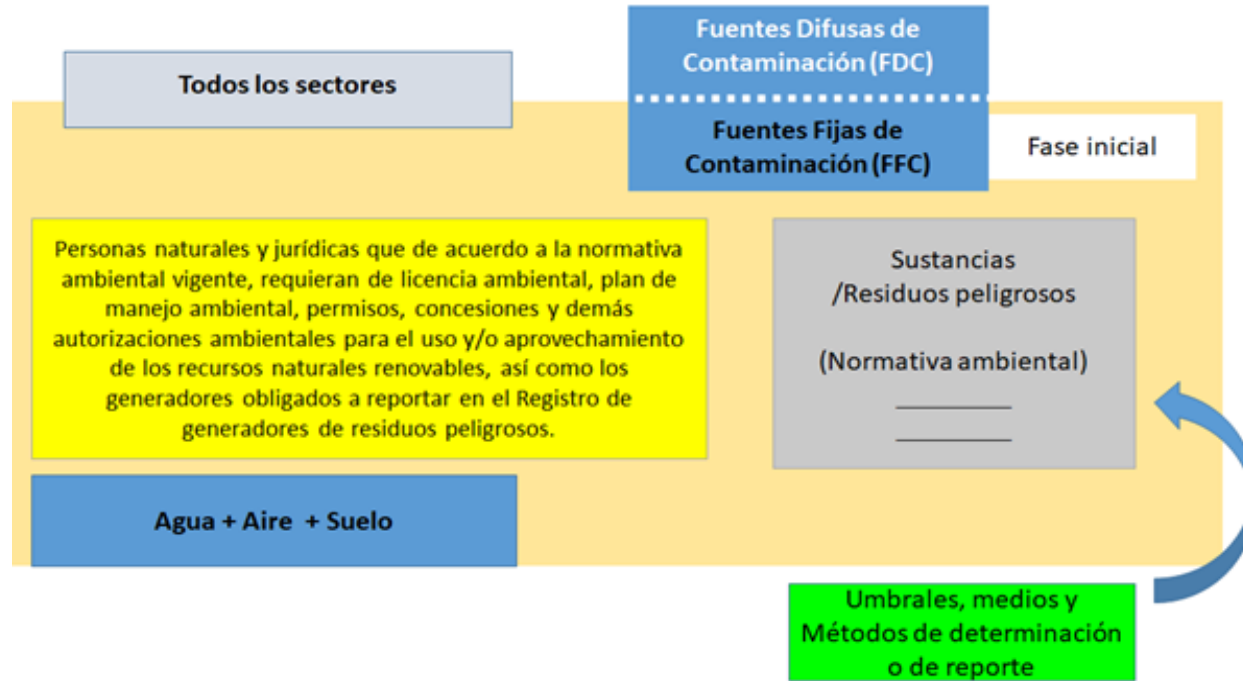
Fuentes Difusas de Contaminación (FDC)

Todos los sectores

Fuentes Fijas de Contaminación (FFC)

Fase inicial

Personas naturales y jurídicas que de acuerdo a la normativa ambiental vigente, requieran de licencia ambiental, plan de manejo ambiental, permisos, concesiones y demás autorizaciones ambientales para el uso y/o aprovechamiento de los recursos naturales renovables, así como los generadores obligados a reportar en el Registro de generadores de residuos peligrosos.

Sustancias /Residuos peligrosos

(Normativa ambiental)

_________

_________

Agua + Aire + Suelo

Umbrales, medios y Métodos de determinación o de reporte